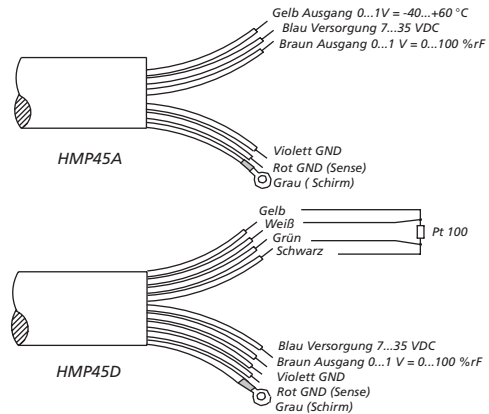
Gelb Ausgang 0...1V = -40...+60 °C
Blau Versorgung 7...35 VDC
Braun Ausgang 0...1 V = 0...100 %rF

Violett GND
Rot GND (Sense)
Grau ( Schirm)

HMP45A

Gelb
Weiß
Grün
Schwarz
Pt 100

Blau Versorgung 7...35 VDC
Braun Ausgang 0...1 V = 0...100 %rF
Violett GND
Rot GND (Sense)
Grau (Schirm)

HMP45D